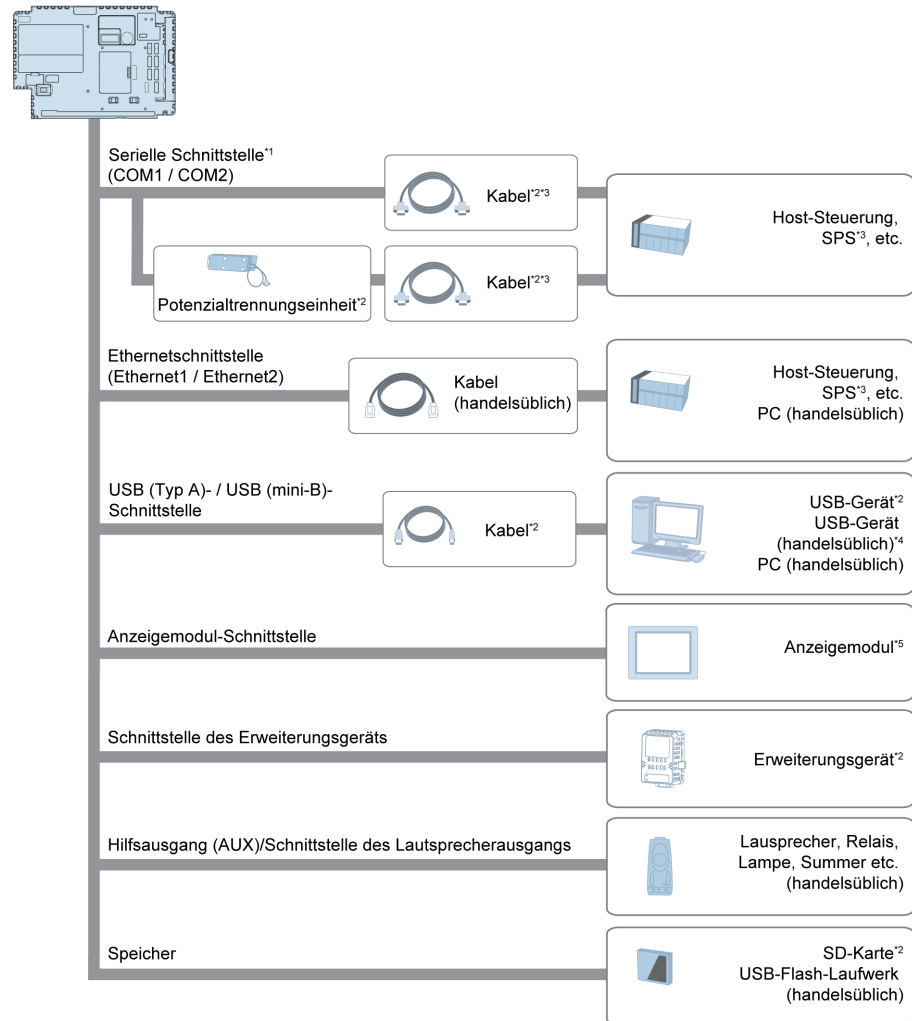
Serielle Schnittstelle$^{*1}$
(COM1 / COM2)

Kabel$^{*2*3}$

Host-Steuerung, SPS$^{*3}$, etc.

Potenzialtrennungseinheit$^{*2}$

Kabel$^{*2*3}$

Ethernetschnittstelle
(Ethernet1 / Ethernet2)

Kabel
(handelsüblich)

Host-Steuerung, SPS$^{*3}$, etc.
PC (handelsüblich)

USB (Typ A)- / USB (mini-B)-Schnittstelle

Kabel$^{*2}$

USB-Gerät$^{*2}$
USB-Gerät (handelsüblich)$^{*4}$
PC (handelsüblich)

Anzeigemodul-Schnittstelle

Anzeigemodul$^{*5}$

Schnittstelle des Erweiterungsgeräts

Erweiterungsgerät$^{*2}$

Hilfsausgang (AUX)/Schnittstelle des Lautsprecherausgangs

Lausprecher, Relais, Lampe, Summer etc. (handelsüblich)

Speicher

SD-Karte$^{*2}$
USB-Flash-Laufwerk (handelsüblich)